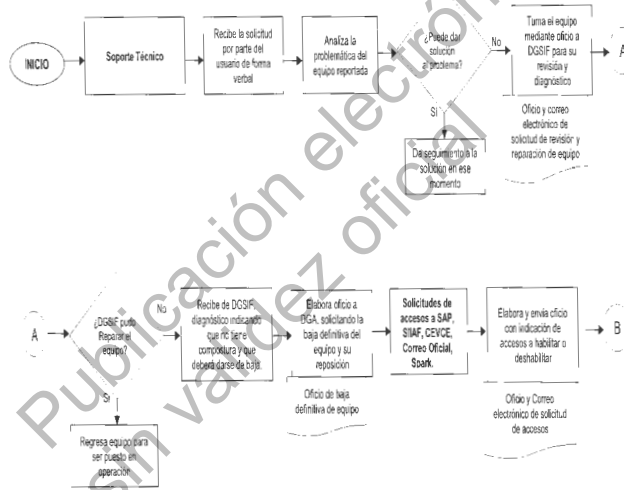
INICIO

Soporte Técnico

Recibe la solicitud por parte del usuario de forma verbal

Analiza la problemática del equipo reportada

¿Puede dar solución al problema?

No

Turna el equipo mediante oficio a DGSIF para su revisión y diagnóstico

A

Oficio y correo electrónico de solicitud de revisión y reparación de equipo

Si

Da seguimiento a la solución en ese momento

A

¿DGSIF pudo Reparar el equipo?

No

Recibe de DGSIF diagnóstico indicando que no tiene compostura y que deberá darse de baja

Elabora oficio a DGA, solicitando la baja definitiva del equipo y su reposición

Oficio de baja definitiva de equipo

Solicitudes de accesos a SAP, SIIAF, CEVCE, Correo Oficial, Spark.

Elabora y envía oficio con indicación de accesos a habilitar o deshabilitar

B

Oficio y Correo electrónico de solicitud de accesos

Si

Regresa equipo para ser puesto en operación

Publicación electrónica sin valdez oficial